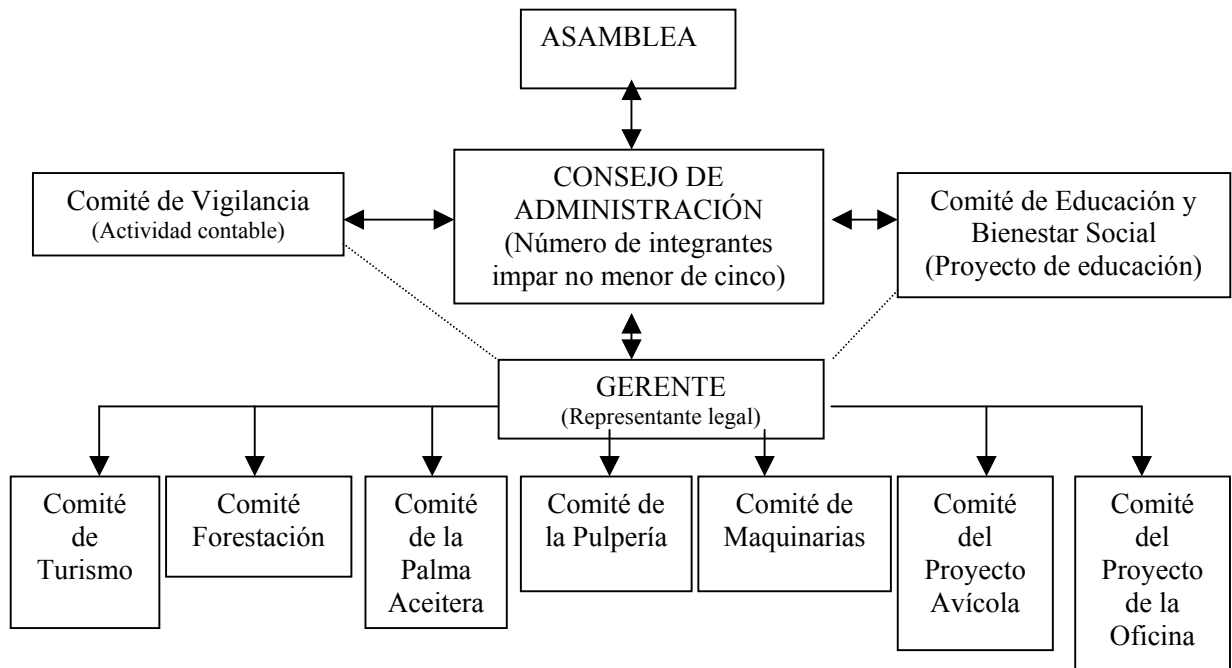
ASAMBLEA

Comité de Vigilancia
(Actividad contable)

CONSEJO DE ADMINISTRACIÓN
(Número de integrantes impar no menor de cinco)

Comité de Educación y Bienestar Social
(Proyecto de educación)

GERENTE
(Representante legal)

Comité de Turismo

Comité Forestación

Comité de la Palma Aceitera

Comité de la Pulpería

Comité de Maquinarias

Comité del Proyecto Avícola

Comité del Proyecto de la Oficina